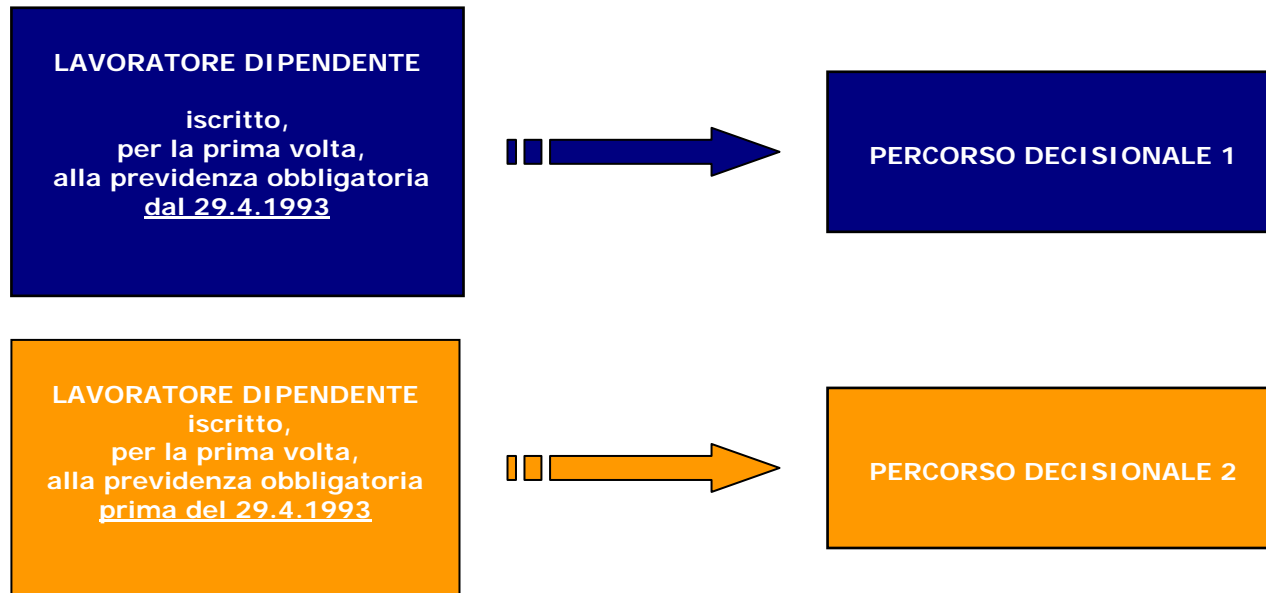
LAVORATORE DIPENDENTE

iscritto,
per la prima volta,
alla previdenza obbligatoria
dal 29.4.1993

PERCORSO DECISIONALE 1

LAVORATORE DIPENDENTE
iscritto,
per la prima volta,
alla previdenza obbligatoria
prima del 29.4.1993

PERCORSO DECISIONALE 2